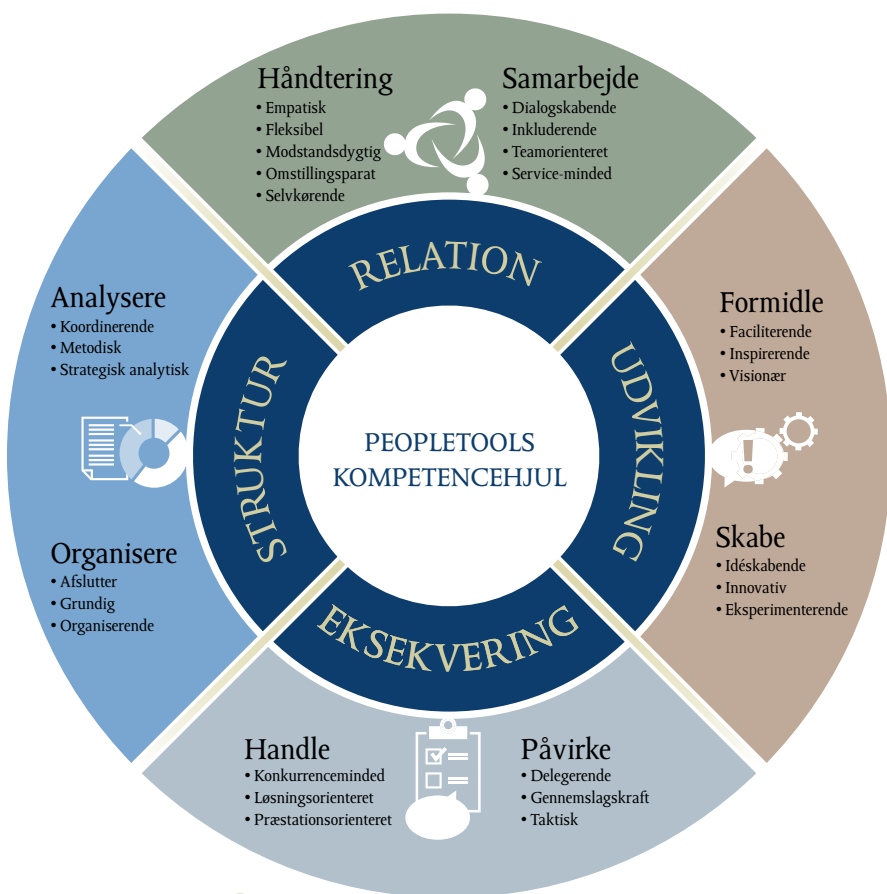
Håndtering
• Empatisk
• Fleksibel
• Modstandsdygtig
• Omstillingsparat
• Selvkørende

Samarbejde
• Dialogskabende
• Inkluderende
• Teamorienteret
• Service-minded

RELATION

Analysere
• Koordinerende
• Metodisk
• Strategisk analytisk

Formidle
• Faciliterende
• Inspirerende
• Visionær

STRUKTUR

PEOPLETOOLS KOMPETENCEHJUL

UDVIKLING

Organisere
• Afslutter
• Grundig
• Organiserende

Skabe
• Idéskabende
• Innovativ
• Eksperimenterende

EKSEKVERING

Handle
• Konkurrenceminded
• Løsningsorienteret
• Præstationsorienteret

Påvirke
• Delegerende
• Gennemslagskraft
• Taktisk